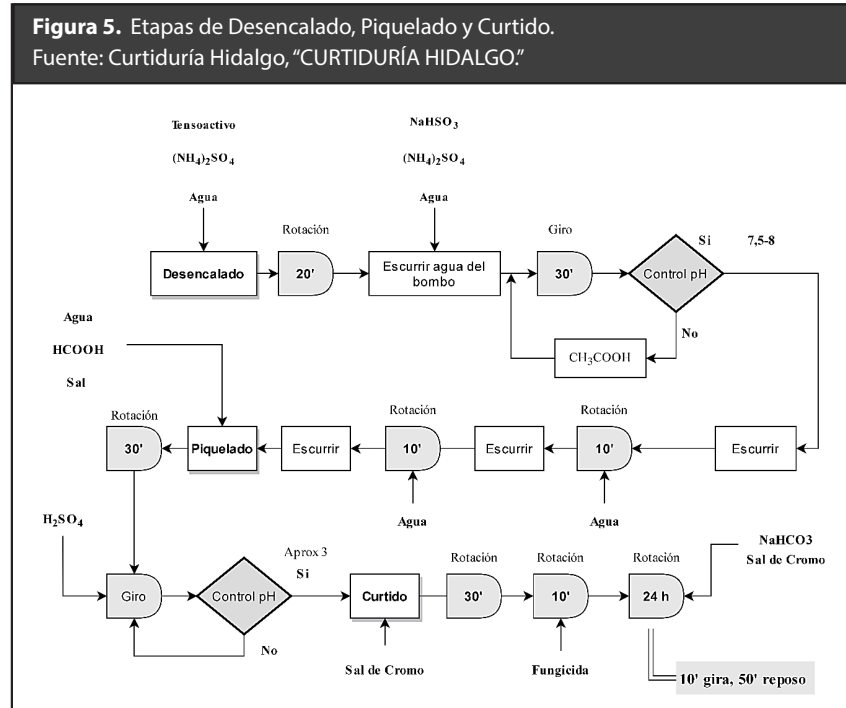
**Figura 5.** Etapas de Desencalado, Piquelado y Curtido.
Fuente: Curtiduría Hidalgo, "CURTIDURÍA HIDALGO."

Tensoactivo
$(NH_4)_2SO_4$
Agua

Desencalado

Rotación
20'

$NaHSO_3$
$(NH_4)_2SO_4$
Agua

Escurrir agua del bombo

Giro
30'

Control pH

Si
7,5-8

No

$CH_3COOH$

Agua
HCOOH
Sal

Rotación
30'

Piquelado

Escurrir

Rotación
10'

Agua

Escurrir

Rotación
10'

Agua

Escurrir

$H_2SO_4$

Giro

Control pH

Aprox 3
Si

No

Curtido

Sal de Cromo

Rotación
30'

Rotación
10'

Fungicida

Rotación
24 h

NaHCO3
Sal de Cromo

10' gira, 50' reposo